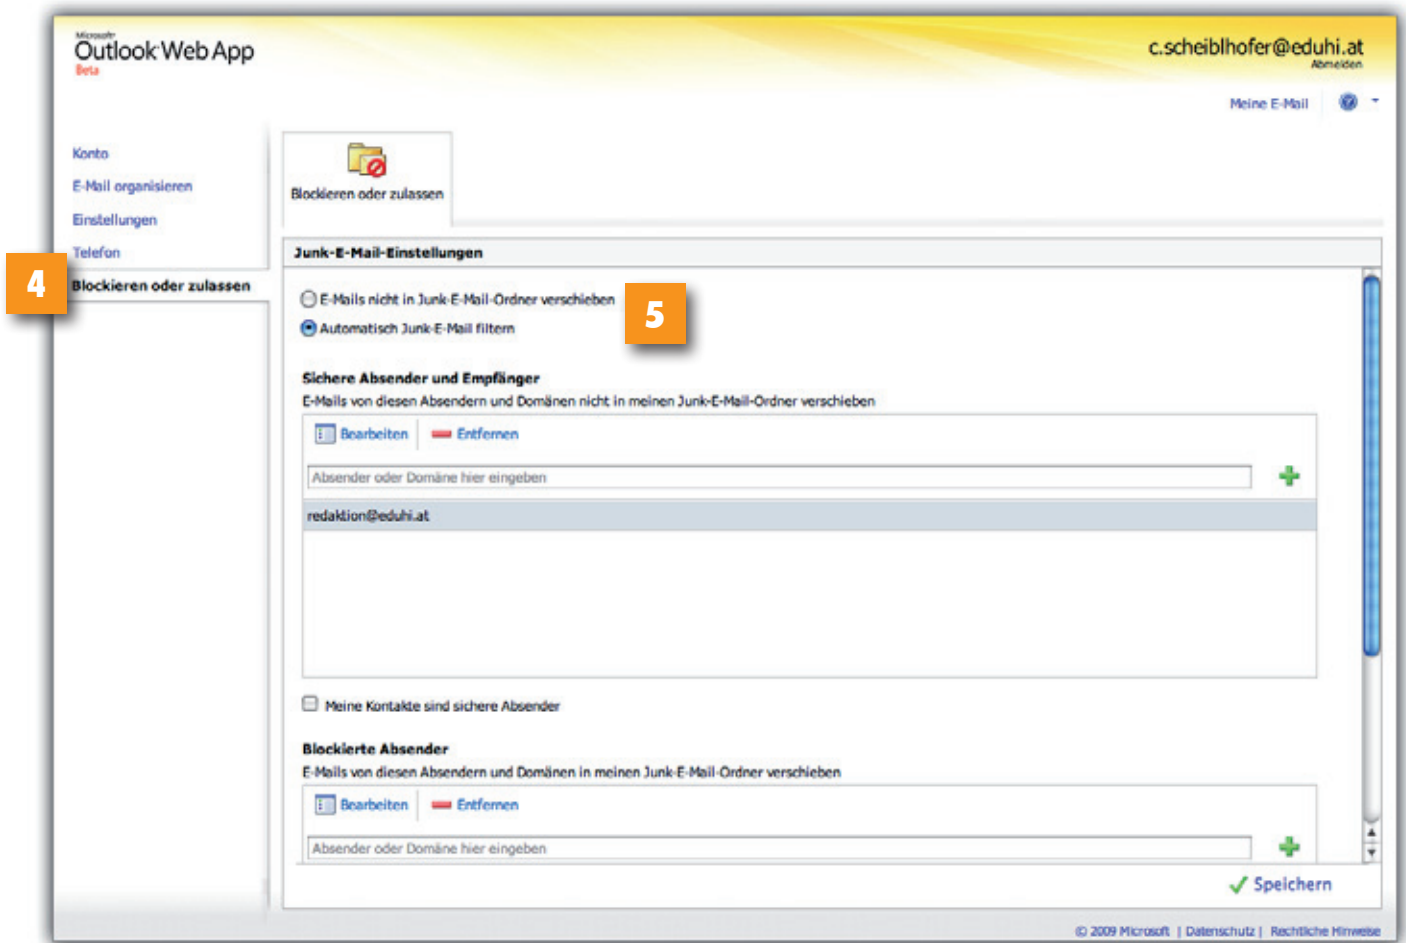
Microsoft
Outlook Web App
Beta

c.scheiblhofer@eduhi.at
Abmelden

Meine E-Mail

Konto
E-Mail organisieren
Einstellungen
Telefon
4
Blockieren oder zulassen

Blockieren oder zulassen

Junk-E-Mail-Einstellungen

E-Mails nicht in Junk-E-Mail-Ordner verschieben
Automatisch Junk-E-Mail filtern
5

Sichere Absender und Empfänger
E-Mails von diesen Absendern und Domänen nicht in meinen Junk-E-Mail-Ordner verschieben

Bearbeiten
Entfernen

Absender oder Domäne hier eingeben

redaktion@eduhi.at

Meine Kontakte sind sichere Absender

Blockierte Absender
E-Mails von diesen Absendern und Domänen in meinen Junk-E-Mail-Ordner verschieben

Bearbeiten
Entfernen

Absender oder Domäne hier eingeben

Speichern

© 2009 Microsoft | Datenschutz | Rechtliche Hinweise